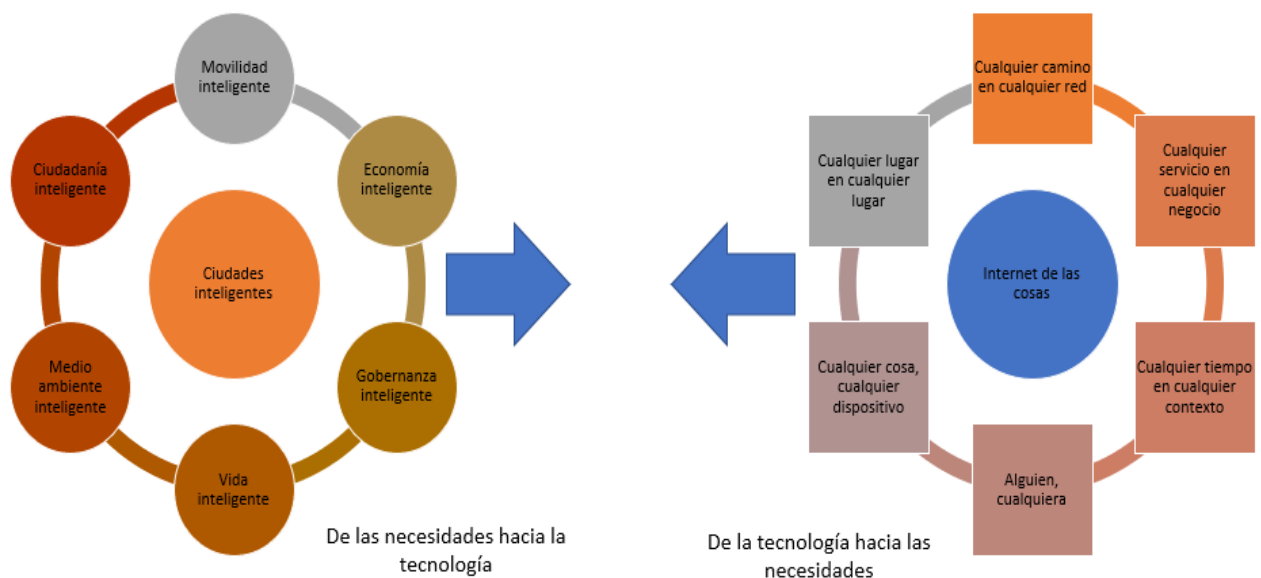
Movilidad inteligente

Ciudadanía inteligente

Economía inteligente

Ciudades inteligentes

Medio ambiente inteligente

Gobernanza inteligente

Vida inteligente

De las necesidades hacia la tecnología

Cualquier camino en cualquier red

Cualquier lugar en cualquier lugar

Cualquier servicio en cualquier negocio

Internet de las cosas

Cualquier cosa, cualquier dispositivo

Cualquier tiempo en cualquier contexto

Alguien, cualquiera

De la tecnología hacia las necesidades